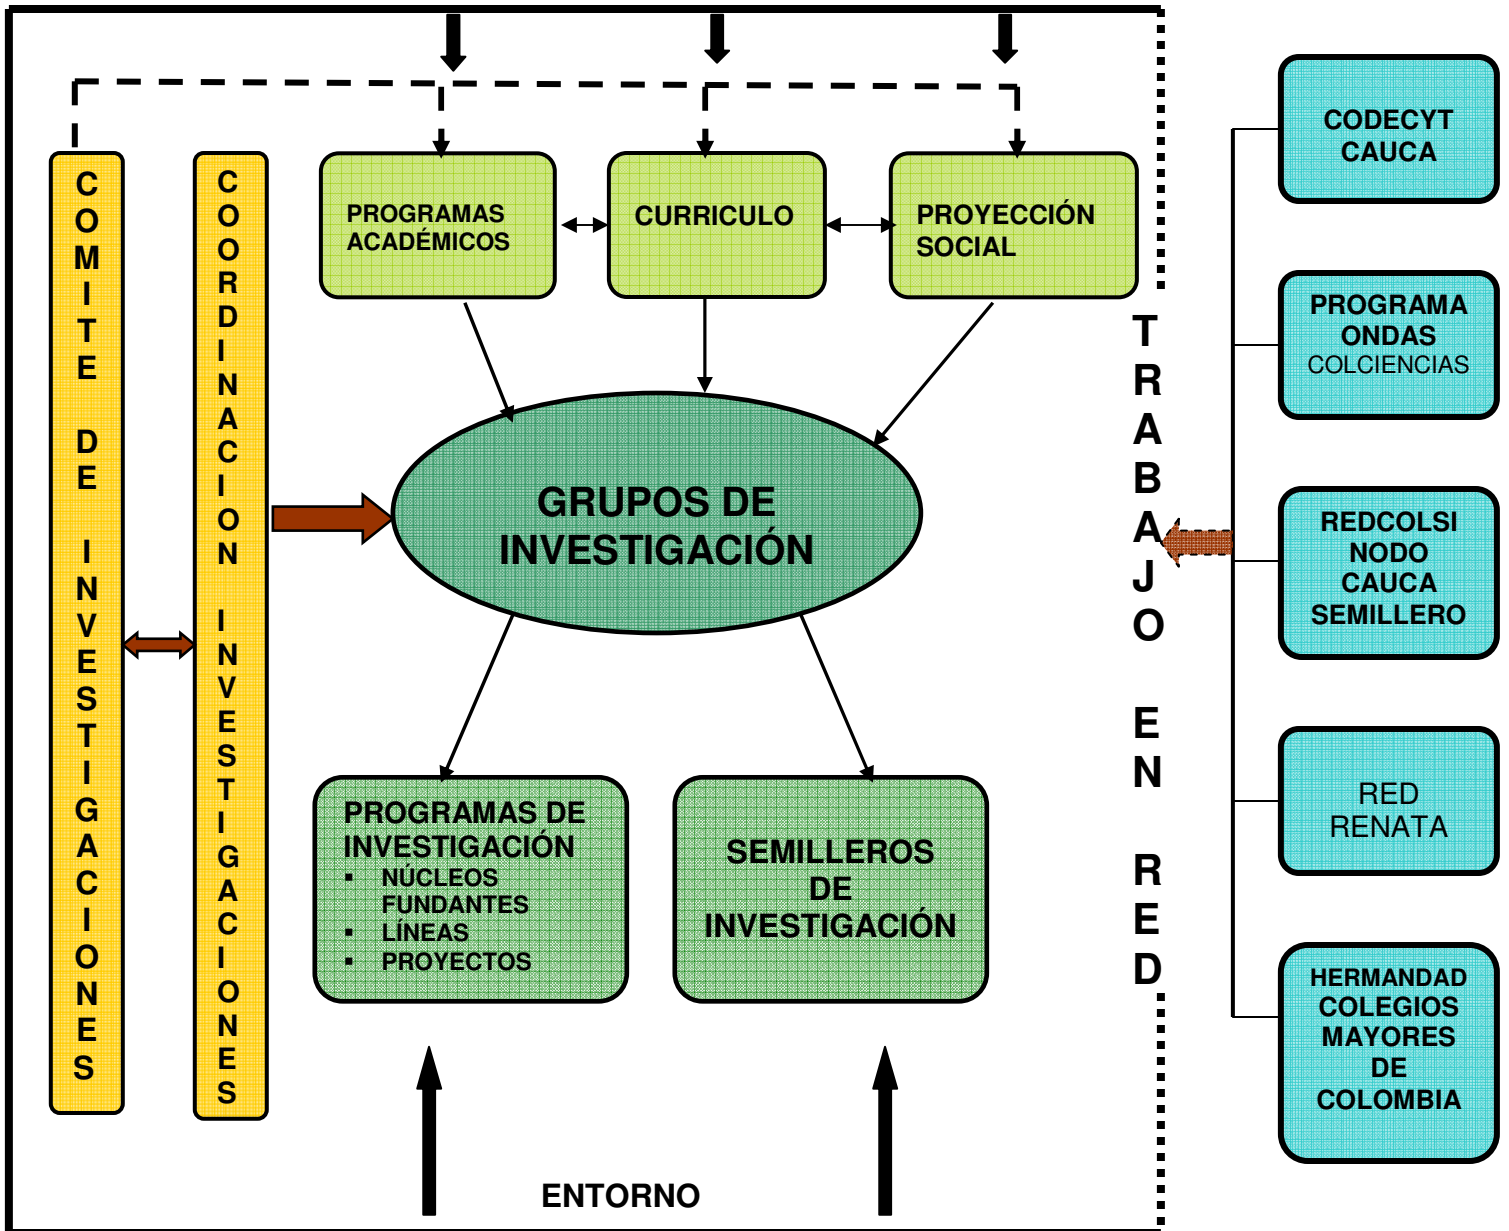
COMITE DE INVESTIGACIONES

COORDINACION INVESTIGACIONES

PROGRAMAS ACADÉMICOS

CURRICULO

PROYECCIÓN SOCIAL

GRUPOS DE INVESTIGACIÓN

PROGRAMAS DE INVESTIGACIÓN
▪ NÚCLEOS FUNDANTES
▪ LÍNEAS
▪ PROYECTOS

SEMILLEROS DE INVESTIGACIÓN

ENTORNO

TRABAJO EN RED

CODECYT CAUCA

PROGRAMA ONDAS COLCIENCIAS

REDCOLSI NODO CAUCA SEMILLERO

RED RENATA

HERMANDAD COLEGIOS MAYORES DE COLOMBIA